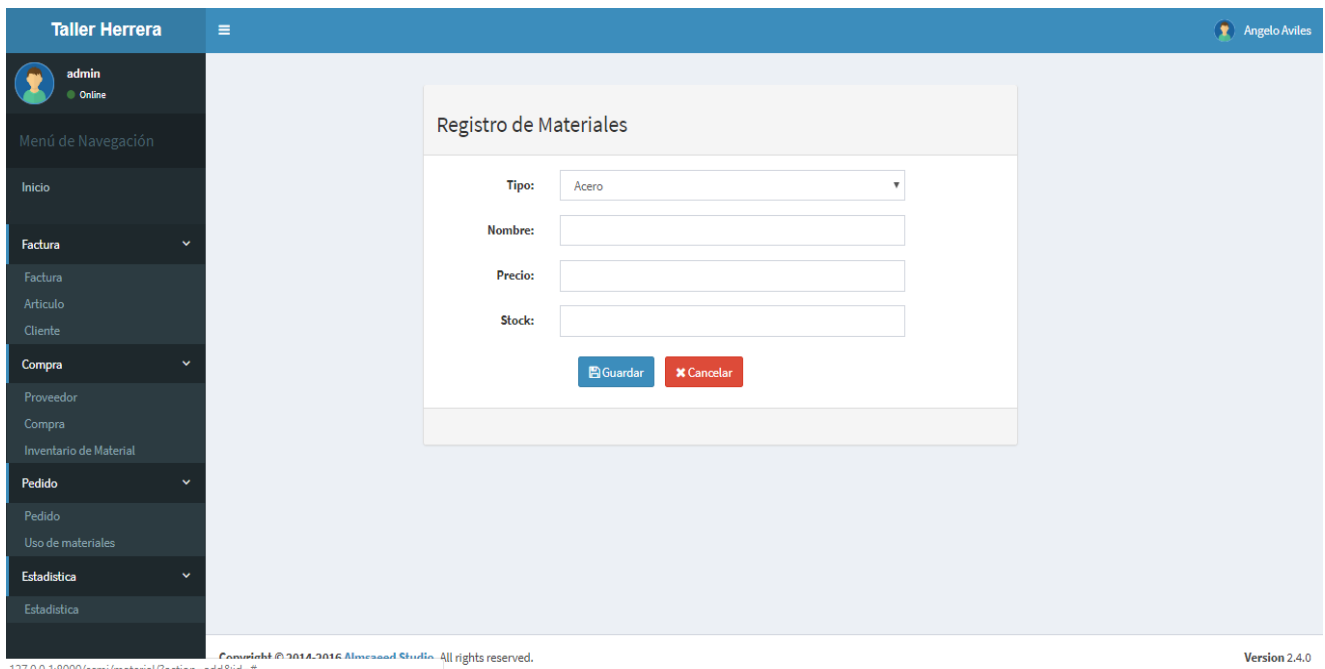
Taller Herrera
≡
Angelo Aviles

admin
Online

Menú de Navegación

Inicio

Factura
Factura
Articulo
Cliente

Compra
Proveedor
Compra
Inventario de Material

Pedido
Pedido
Uso de materiales

Estadistica
Estadistica

Registro de Materiales

Tipo: Acero
Nombre:
Precio:
Stock:

Guardar
Cancelar

Copyright © 2014-2016 Almsaeed Studio. All rights reserved.
Version 2.4.0

127.0.0.1:8000/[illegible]